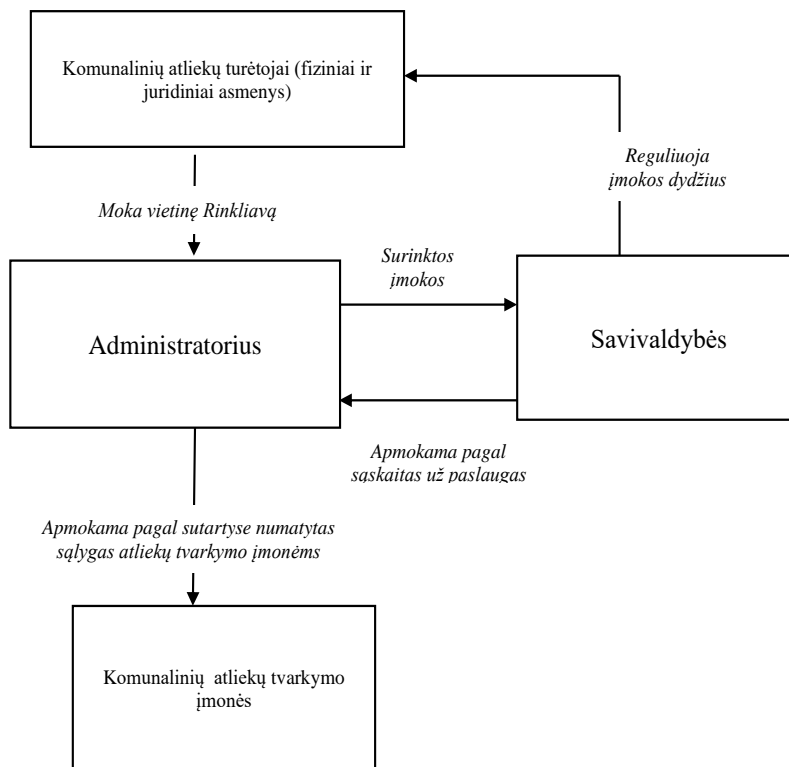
Komunalinių atliekų turėtojai (fiziniai ir juridiniai asmenys)

Reguliuoja įmokos dydžius

Moka vietinę Rinkliavą

Surinktos įmokos

Administratorius

Savivaldybės

Apmokama pagal sąskaitas už paslaugas

Apmokama pagal sutartyse numatytas sąlygas atliekų tvarkymo įmonėms

Komunalinių atliekų tvarkymo įmonės